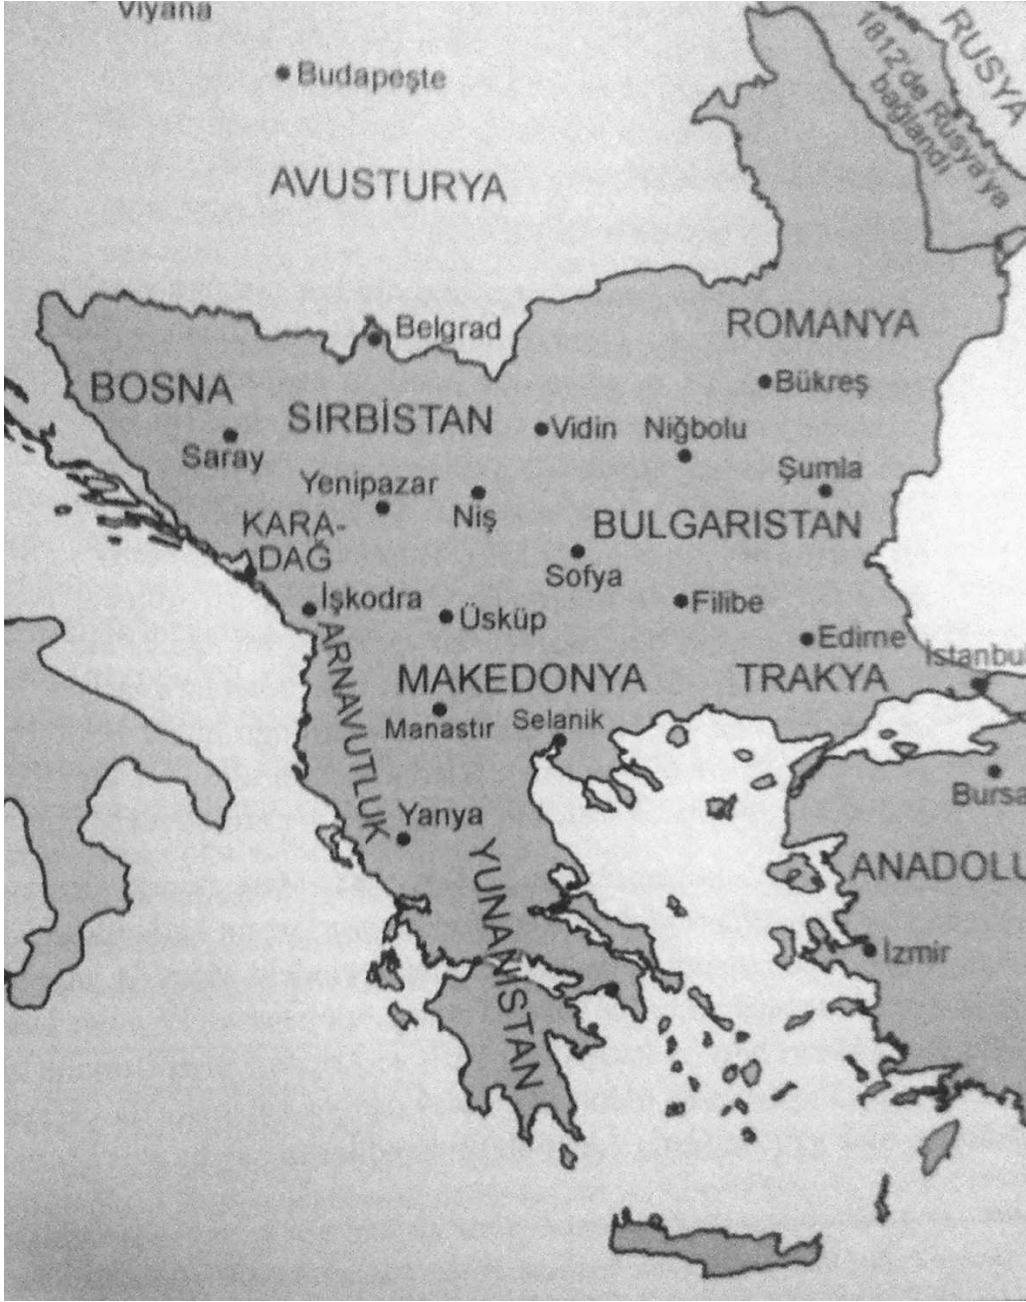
Viyana
Budapeşte
AVUSTURYA
RUSYA
1812'de Rusya'ya bağlandı
Belgrad
ROMANYA
BOSNA
Bükreş
SIRBİSTAN
Vidin
Niğbolu
Saray
Şumla
Yenipazar
Niş
KARA-DAĞ
BULGARISTAN
Sofya
İşkodra
Üsküp
Filibe
Edirne
İstanbul
ARNAVUTLUK
MAKEDONYA
TRAKYA
Manastır
Selanik
Bursa
Yanya
YUNANİSTAN
ANADOLU
İzmir